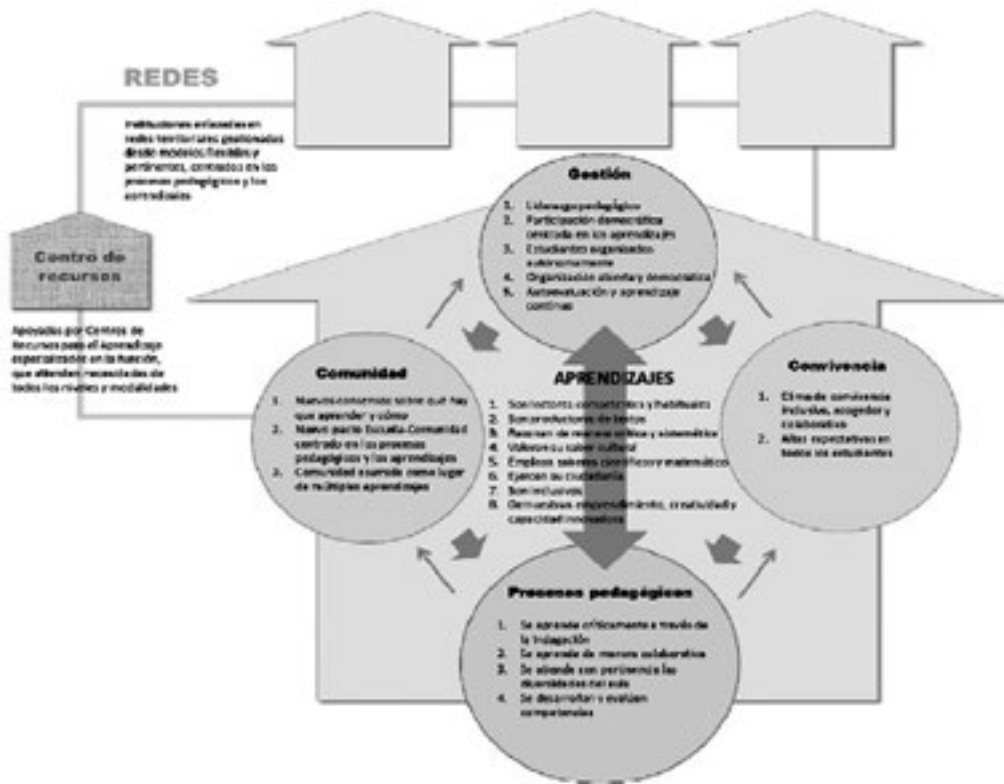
REDES

Instituciones enlazadas en redes territoriales gestionadas desde modelos flexibles y pertinentes, centrados en los procesos pedagógicos y los aprendizajes

Centro de recursos

Apoyadas por Centros de Recursos para el Aprendizaje especializados en la Nación, que atienden necesidades de todos los niveles y modalidades

Gestión

1. Liderazgo pedagógico
2. Participación democrática centrada en los aprendizajes
3. Estudiantes organizados autónomamente
4. Organización abierta y democrática
5. Autoevaluación y aprendizaje continuo

Comunidad

1. Nuevos consensos sobre qué hay que aprender y cómo
2. Nuevo pacto Escuela-Comunidad centrado en los procesos pedagógicos y los aprendizajes
3. Comunidad asumida como lugar de múltiples aprendizajes

APRENDIZAJES

1. Son lectores competentes y habituales
2. Son productores de textos
3. Razonan de manera crítica y sistemática
4. Valoran su saber cultural
5. Emplean saberes científicos y matemáticos
6. Ejercen su ciudadanía
7. Son inclusivos
8. Demuestran emprendimiento, creatividad y capacidad innovadora

Convivencia

1. Clima de convivencia inclusivo, acogedor y colaborativo
2. Altas expectativas en todos los estudiantes

Procesos pedagógicos

1. Se aprende críticamente a través de la indagación
2. Se aprende de manera colaborativa
3. Se atiende con pertinencia las diversidades del aula
4. Se desarrollan y evalúan competencias